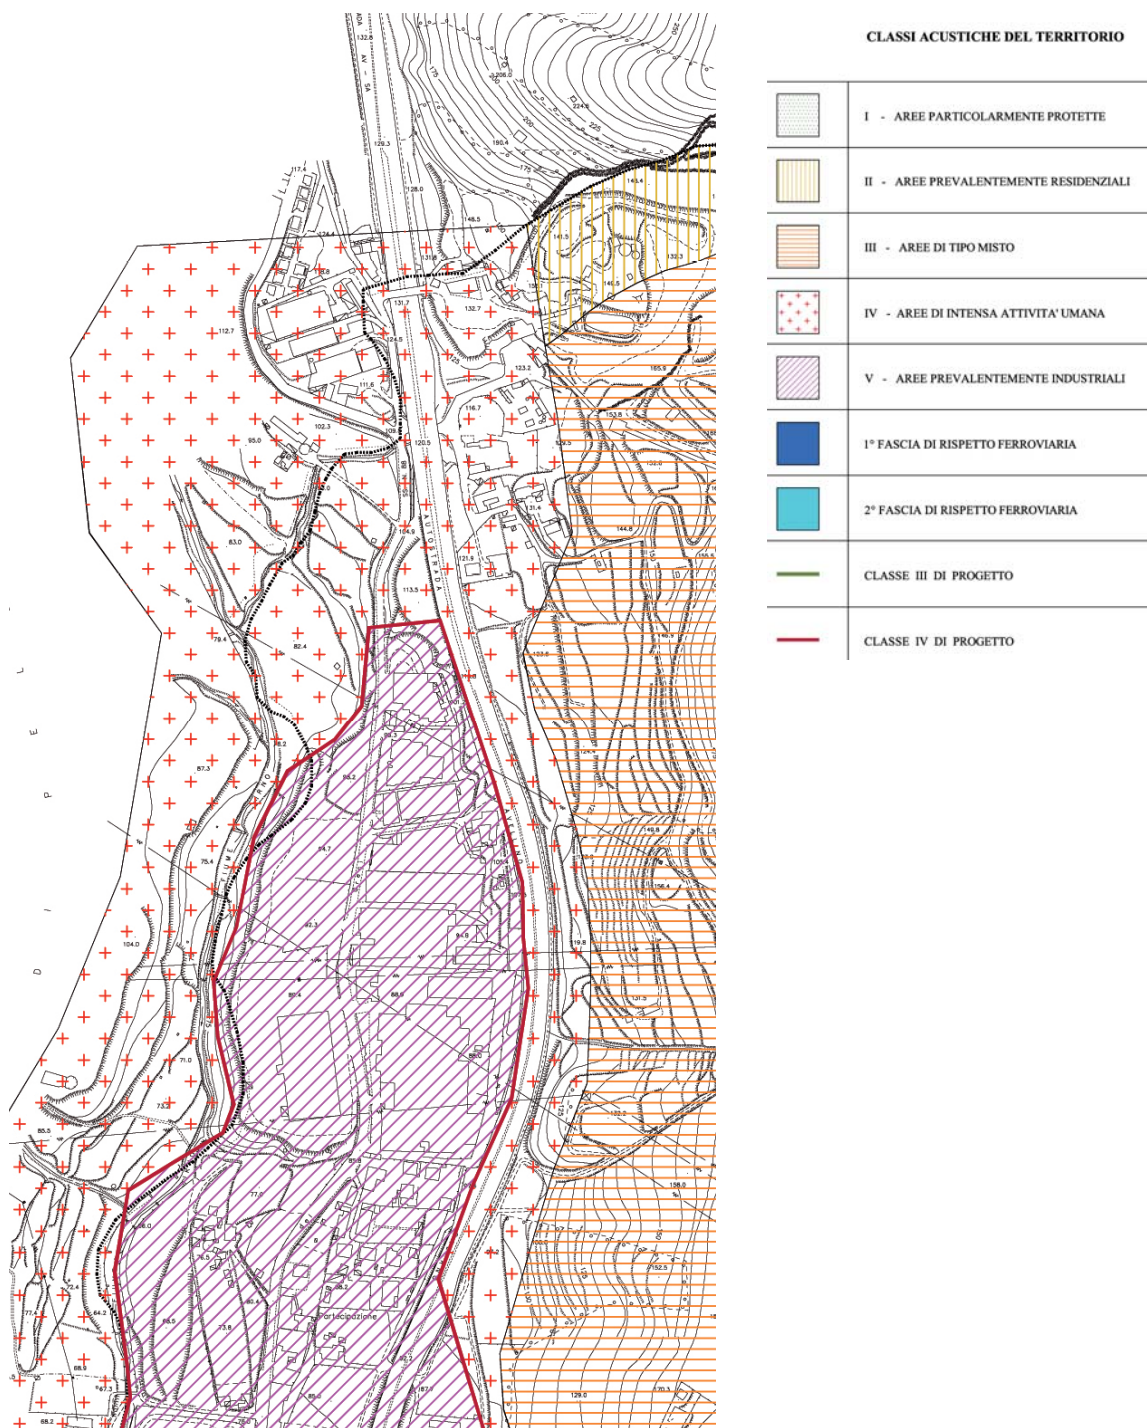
CLASSI ACUSTICHE DEL TERRITORIO

| | |
|---|---|
| | I - AREE PARTICOLARMENTE PROTETTE |
| | II - AREE PREVALENTEMENTE RESIDENZIALI |
| | III - AREE DI TIPO MISTO |
| | IV - AREE DI INTENSA ATTIVITA' UMANA |
| | V - AREE PREVALENTEMENTE INDUSTRIALI |
| | 1° FASCIA DI RISPETTO FERROVIARIA |
| | 2° FASCIA DI RISPETTO FERROVIARIA |
| | CLASSE III DI PROGETTO |
| | CLASSE IV DI PROGETTO |

AUTOSTRADA

D I P E L

Partecipazione

132.8 129.3 128.0 190.4 224.5 141.5 132.3 146.5 131.6 132.7 131.7 124.5 112.7 111.6 102.3 95.0 120.5 116.7 123.2 153.8 155.9 144.8 104.9 83.0 113.5 79.4 82.4 87.3 75.4 104.0 71.0 73.2 85.5 77.0 76.5 72.4 77.4 64.2 68.9 67.3 68.2 129.0 152.5 138.0 122.0 131.5 119.8 149.8 156.4 121.5 131.4